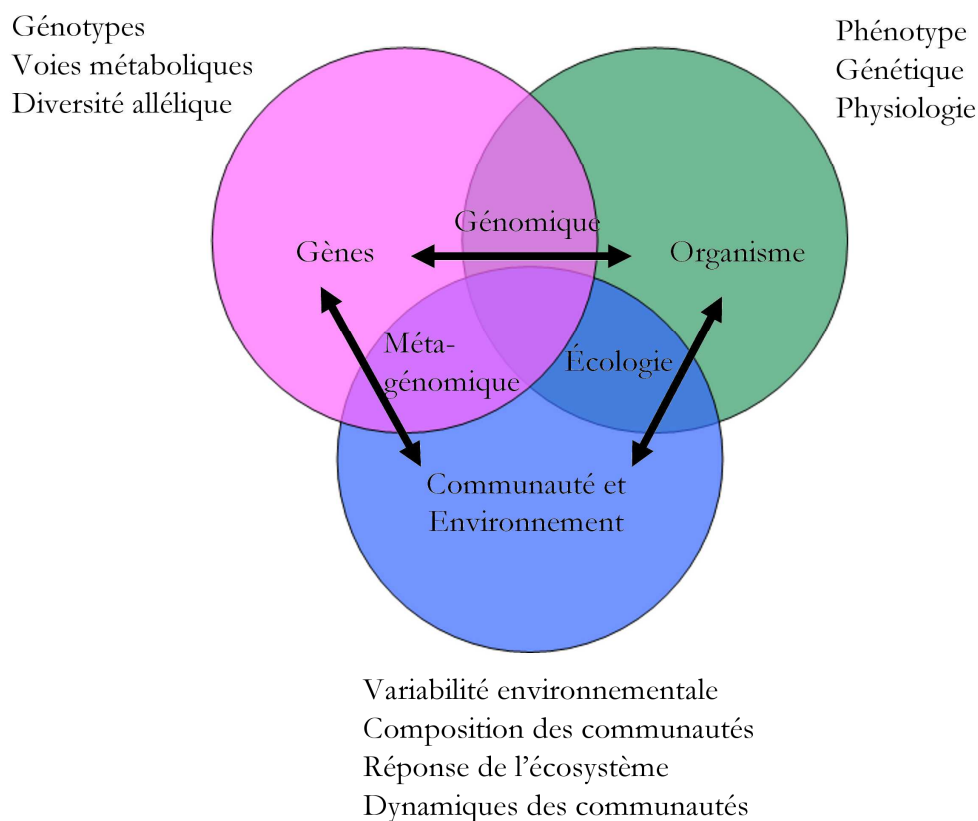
Génotypes
Voies métaboliques
Diversité allélique

Phénotype
Génétique
Physiologie

Génomique

Gènes

Organisme

Métagénomique

Écologie

Communauté et Environnement

Variabilité environnementale
Composition des communautés
Réponse de l'écosystème
Dynamiques des communautés